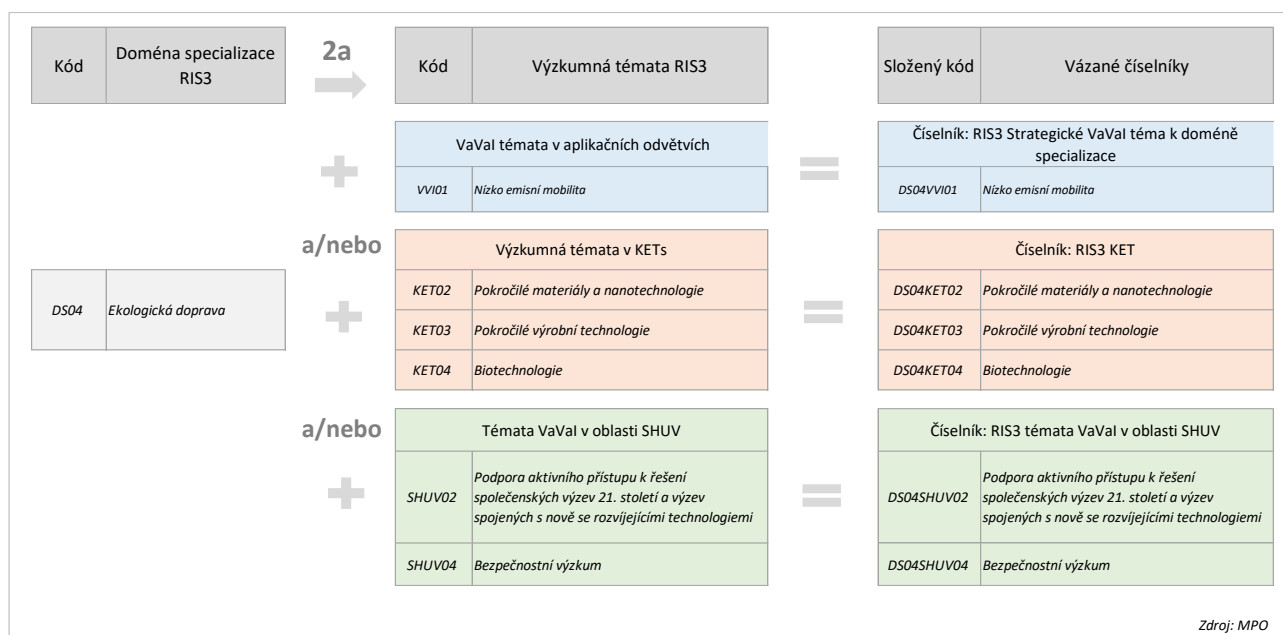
| Kód | Doména specializace RIS3 |
|---|---|
| DS04 | Ekologická doprava |

2a

| Kód | Výzkumná témata RIS3 |
|---|---|

VaVaI témata v aplikačních odvětvích

| | |
|---|---|
| VVI01 | Nízko emisní mobilita |

a/nebo

Výzkumná témata v KETs

| | |
|---|---|
| KET02 | Pokročilé materiály a nanotechnologie |
| KET03 | Pokročilé výrobní technologie |
| KET04 | Biotechnologie |

a/nebo

Témata VaVaI v oblasti SHUV

| | |
|---|---|
| SHUV02 | Podpora aktivního přístupu k řešení společenských výzev 21. století a výzev spojených s nově se rozvíjejícími technologiemi |
| SHUV04 | Bezpečnostní výzkum |

| Složený kód | Vázané číselníky |
|---|---|

Číselník: RIS3 Strategické VaVaI téma k doméně specializace

| | |
|---|---|
| DS04VVI01 | Nízko emisní mobilita |

Číselník: RIS3 KET

| | |
|---|---|
| DS04KET02 | Pokročilé materiály a nanotechnologie |
| DS04KET03 | Pokročilé výrobní technologie |
| DS04KET04 | Biotechnologie |

Číselník: RIS3 témata VaVaI v oblasti SHUV

| | |
|---|---|
| DS04SHUV02 | Podpora aktivního přístupu k řešení společenských výzev 21. století a výzev spojených s nově se rozvíjejícími technologiemi |
| DS04SHUV04 | Bezpečnostní výzkum |

Zdroj: MPO